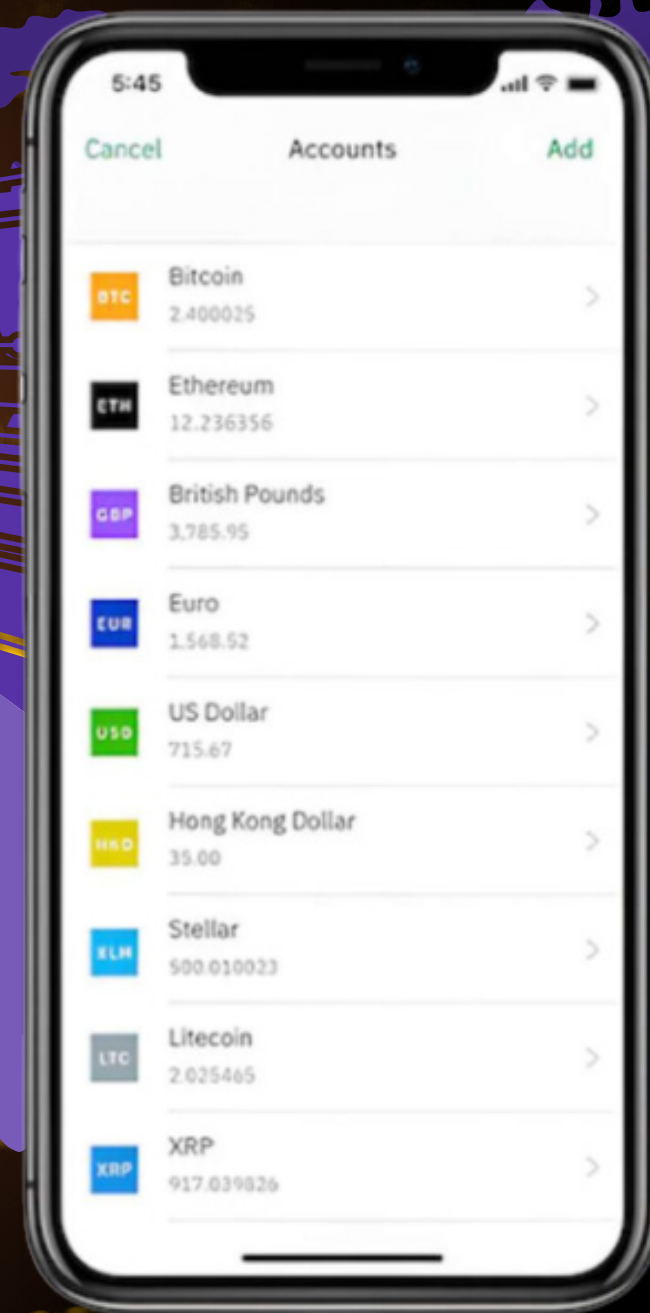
5:45

Cancel Accounts Add

BTC Bitcoin
2.400025

ETH Ethereum
12.236356

GBP British Pounds
3,785.95

EUR Euro
1,568.52

USD US Dollar
715.67

HKD Hong Kong Dollar
35.00

XLM Stellar
500.010023

LTC Litecoin
2.025465

XRP XRP
917.039826